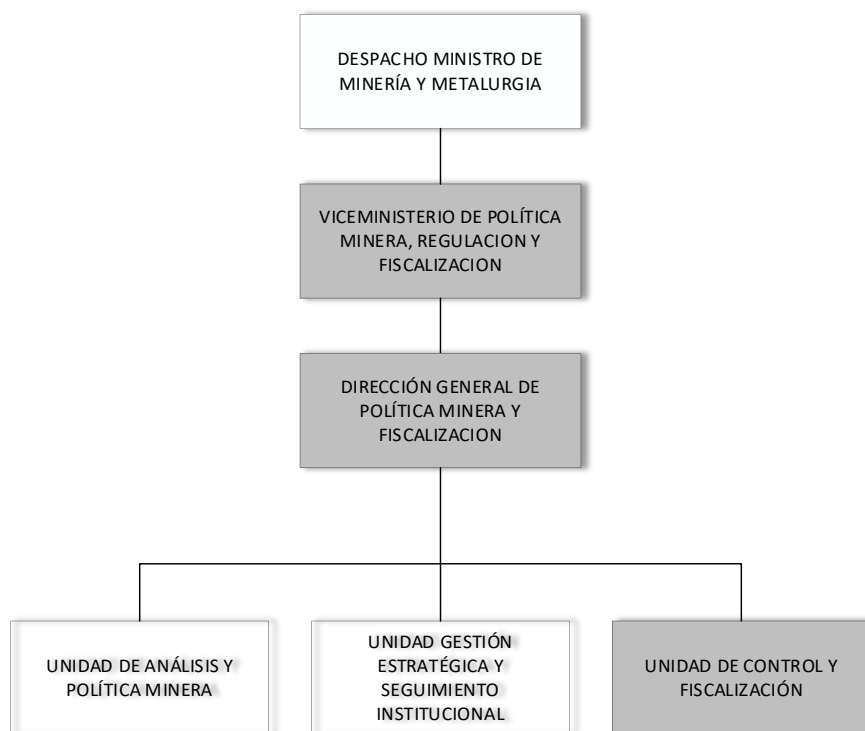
DESPACHO MINISTRO DE MINERÍA Y METALURGIA

VICEMINISTERIO DE POLÍTICA MINERA, REGULACION Y FISCALIZACION

DIRECCIÓN GENERAL DE POLÍTICA MINERA Y FISCALIZACION

UNIDAD DE ANÁLISIS Y POLÍTICA MINERA

UNIDAD GESTIÓN ESTRATÉGICA Y SEGUIMIENTO INSTITUCIONAL

UNIDAD DE CONTROL Y FISCALIZACIÓN